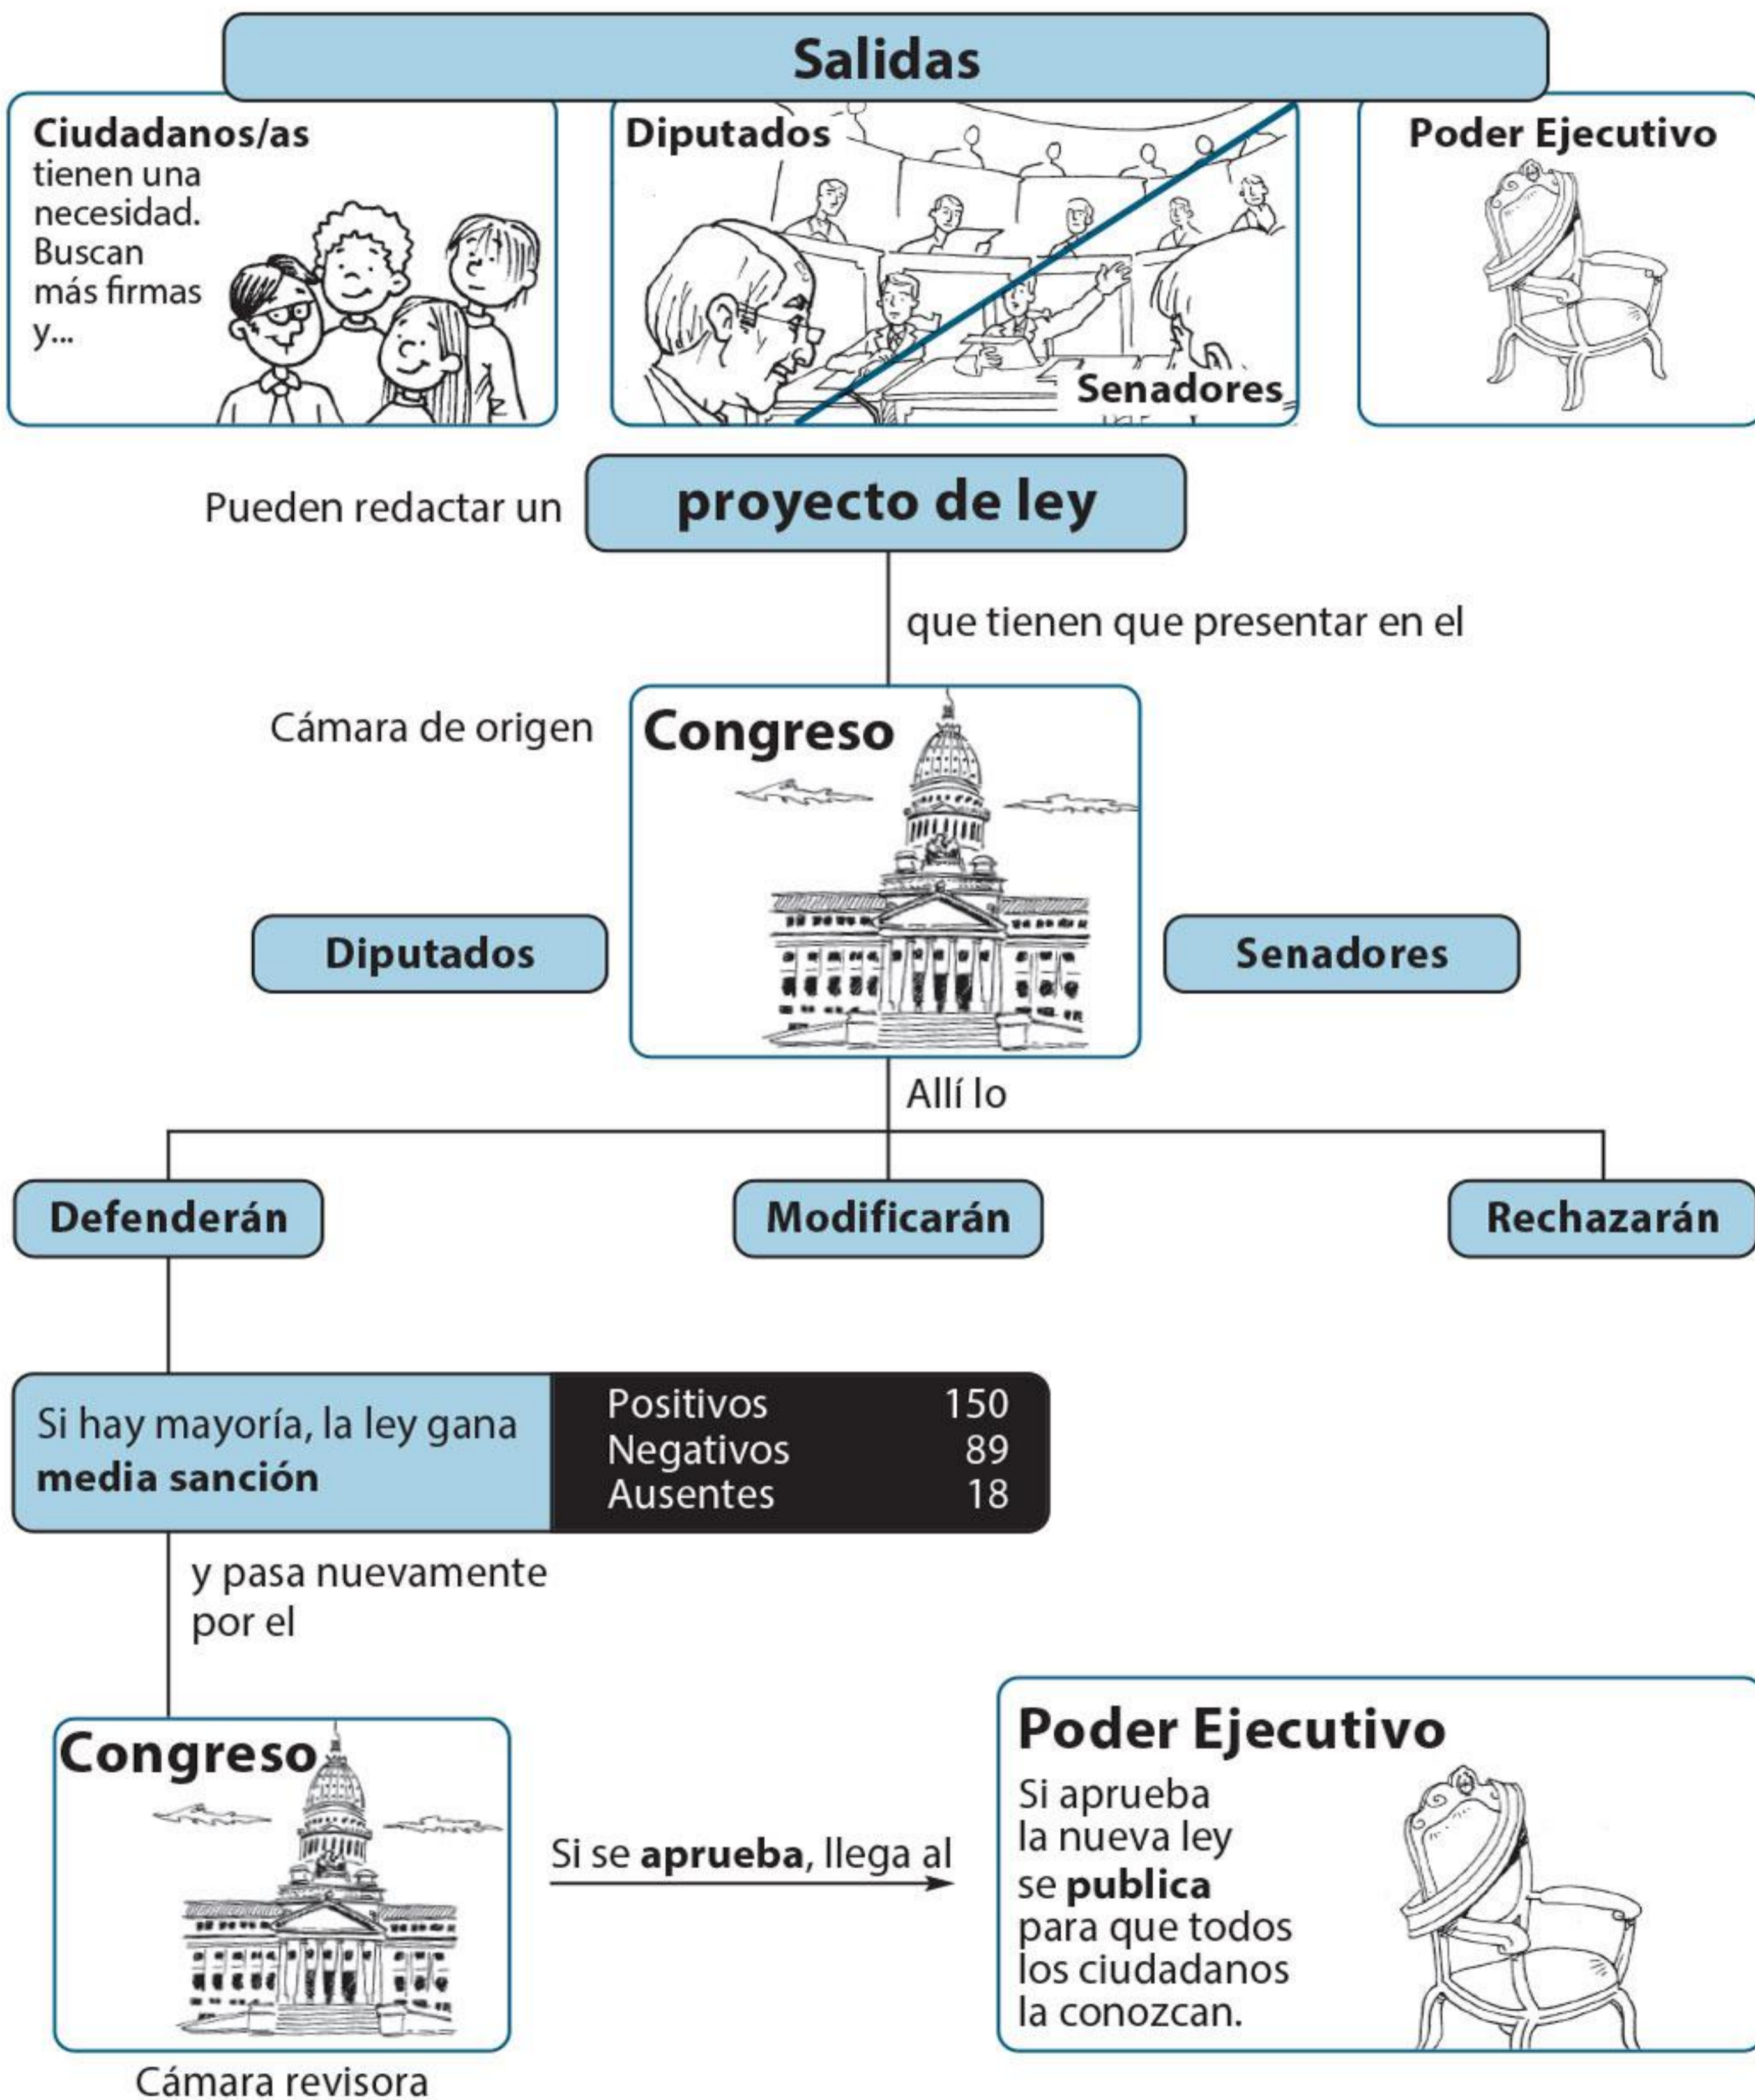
Salidas

Ciudadanos/as tienen una necesidad. Buscan más firmas y...

Diputados

Senadores

Poder Ejecutivo

Pueden redactar un **proyecto de ley**

que tienen que presentar en el

Cámara de origen

Congreso

Diputados

Senadores

Allí lo

Defenderán

Modificarán

Rechazarán

Si hay mayoría, la ley gana **media sanción**

| Positivos | 150 |
|---|---|
| Negativos | 89 |
| Ausentes | 18 |

y pasa nuevamente por el

Congreso

Cámara revisora

Si se **aprueba**, llega al

Poder Ejecutivo

Si aprueba la nueva ley se **publica** para que todos los ciudadanos la conozcan.